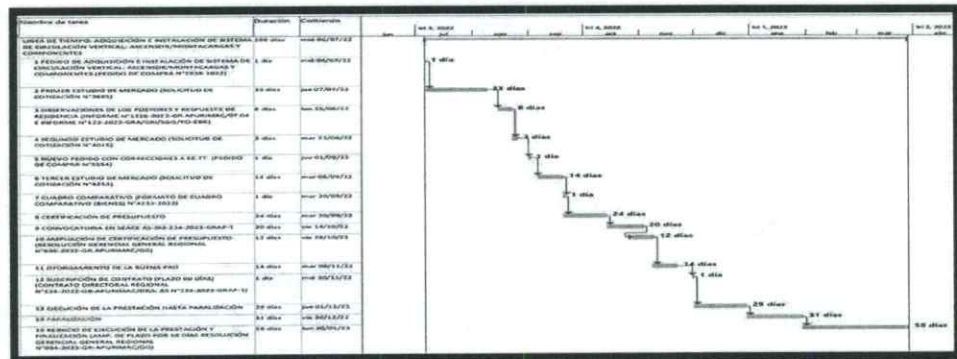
| Nombre de tarea | Duración | Comienzo |
|---|---|---|
| LINEA DE TIEMPO: ADQUISICION E INSTALACION DE SISTEMA DE CIRCULACION VERTICAL: ASCENSOR/MONTACARGAS Y COMPONENTES | 188 días | mié 06/07/22 |
| 1 PEDIDO DE ADQUISICION E INSTALACION DE SISTEMA DE CIRCULACION VERTICAL: ASCENSOR/MONTACARGAS Y COMPONENTES (PEDIDO DE COMPRA N°1556-1012) | 1 día | mié 06/07/22 |
| 2 PRIMER ESTUDIO DE MERCADO (SOLICITUD DE COTIZACION N°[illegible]) | 23 días | jue 07/07/22 |
| 3 OBSERVACIONES DE LOS POSTORES Y RESPUESTA DE RESIDENCIA (INFORME N°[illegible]-2022-GR-APURIMAC/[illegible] E INFORME N°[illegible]-2022-GRA/GRI/SGO/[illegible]) | 8 días | lun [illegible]/08/22 |
| 4 SEGUNDO ESTUDIO DE MERCADO (SOLICITUD DE COTIZACION N°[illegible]) | 3 días | mar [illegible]/08/22 |
| 5 NUEVO PEDIDO CON CORRECCIONES A EE.TT. (PEDIDO DE COMPRA N°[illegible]) | 1 día | jue 01/09/22 |
| 6 TERCER ESTUDIO DE MERCADO (SOLICITUD DE COTIZACION N°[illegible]) | 14 días | mar 06/09/22 |
| 7 CUADRO COMPARATIVO (FORMATO DE CUADRO COMPARATIVO (BIENES) N°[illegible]-2022) | 1 día | mar 20/09/22 |
| 8 CERTIFICACION DE PRESUPUESTO | 24 días | mar 20/09/22 |
| 9 CONVOCATORIA EN SEACE AS-SM-224-2022-GRAP-1 | 20 días | vie 14/10/22 |
| 10 AMPLIACION DE CERTIFICACION DE PRESUPUESTO (RESOLUCION GERENCIAL GENERAL REGIONAL N°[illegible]-2022-GR-APURIMAC/GG) | 12 días | vie 28/10/22 |
| 11 OTORGAMIENTO DE LA BUENA PRO | 14 días | mar 08/11/22 |
| 12 SUSCRIPCION DE CONTRATO (PLAZO 90 DÍAS) (CONTRATO DIRECTORAL REGIONAL N°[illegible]-2022-GR-APURIMAC/DRA AS N°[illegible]-2022-GRAP-1) | 1 día | mié 30/11/22 |
| 13 EJECUCION DE LA PRESTACION (HASTA PARALIZACION) | 29 días | jue 01/12/22 |
| 14 PARALIZACION | 31 días | vie 30/12/22 |
| 15 REINICIO DE EJECUCION DE LA PRESTACION Y FINALIZACION (AMP. DE PLAZO POR 58 DÍAS RESOLUCION GERENCIAL GENERAL REGIONAL N°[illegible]-2022-GR-APURIMAC/GG) | 58 días | lun 30/01/23 |

trim 3, 2022 | jun | jul | ago | sep | trim 4, 2022 | oct | nov | dic | trim 1, 2023 | ene | feb | mar | trim 2, 2023 | abr

1 día
23 días
8 días
3 días
1 día
14 días
1 día
24 días
20 días
12 días
14 días
1 día
29 días
31 días
58 días